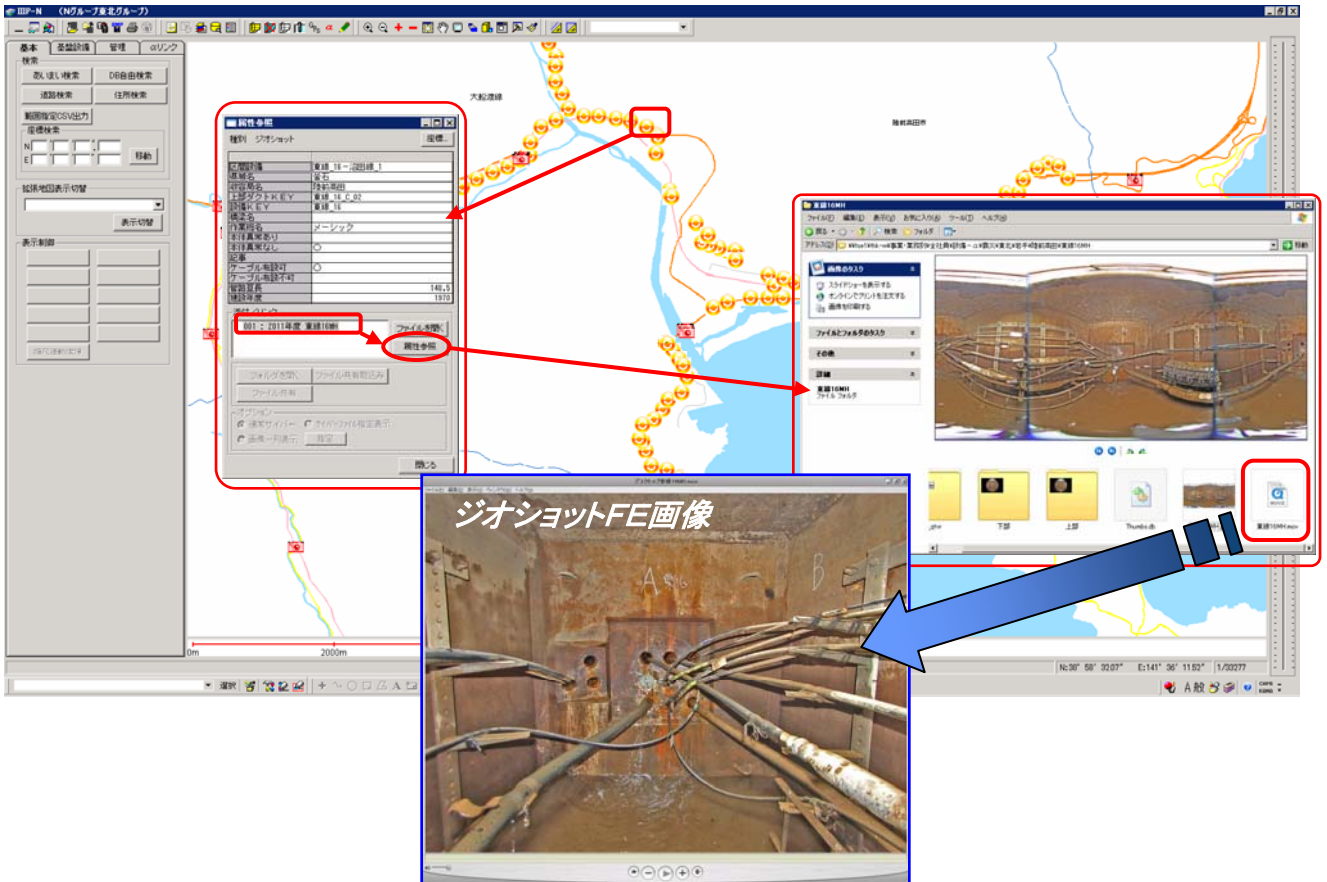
IIIP-N (Nグループ東北グループ)

基本 | 基盤設備 | 管理 | αリンク

検索
あいまい検索 | DB自由検索
道路検索 | 住所検索
範囲指定CSV出力
座標検索
N
E
移動

拡張地図表示切替
表示切替

表示制御

大船渡線

陸前高田市

属性参照
種別 ジオショット
座標...

| 設備管理 | 東線_16～,湖田線_1 |
|---|---|
| 県郡名 | 宮石 |
| 所在市名 | 陸前高田 |
| 上位設備KEY | 東線_16_C_02 |
| 設備KEY | 東線_16 |
| 構造名 | |
| 作業局名 | メーシック |
| 本体異常あり | |
| 本体異常なし | ○ |
| 記事 | |
| ケーブル布設可 | ○ |
| ケーブル布設不可 | |
| 管路延長 | 148.5 |
| 建設年度 | 1970 |

001 : 2011年度 東線16MH
ファイルを開く
属性参照
フォルダを開く | ファイル作業取込み
ファイル作業
オプション
通常サイバー | サイバファイル指定表示
画像一列表示 | 指定
閉じる

東線16MH
ファイル(F) 編集(E) 表示(V) お気に入り(A) ツール(T) ヘルプ(H)
戻る | 検索 | フォルダ
アドレス(D)
移動
画像のタスク
スライドショーを表示する
オンラインでプリントを注文する
画像を印刷する
ファイルとフォルダのタスク
その他
詳細
東線16MH
ファイル フォルダ
下部 | 上部 | Thumbs.db | 東線16MH.mov

ジオショットFE画像

0m 2000m
N:38° 58' 32.07" E:141° 36' 11.52" 1/33277
選択
A 般